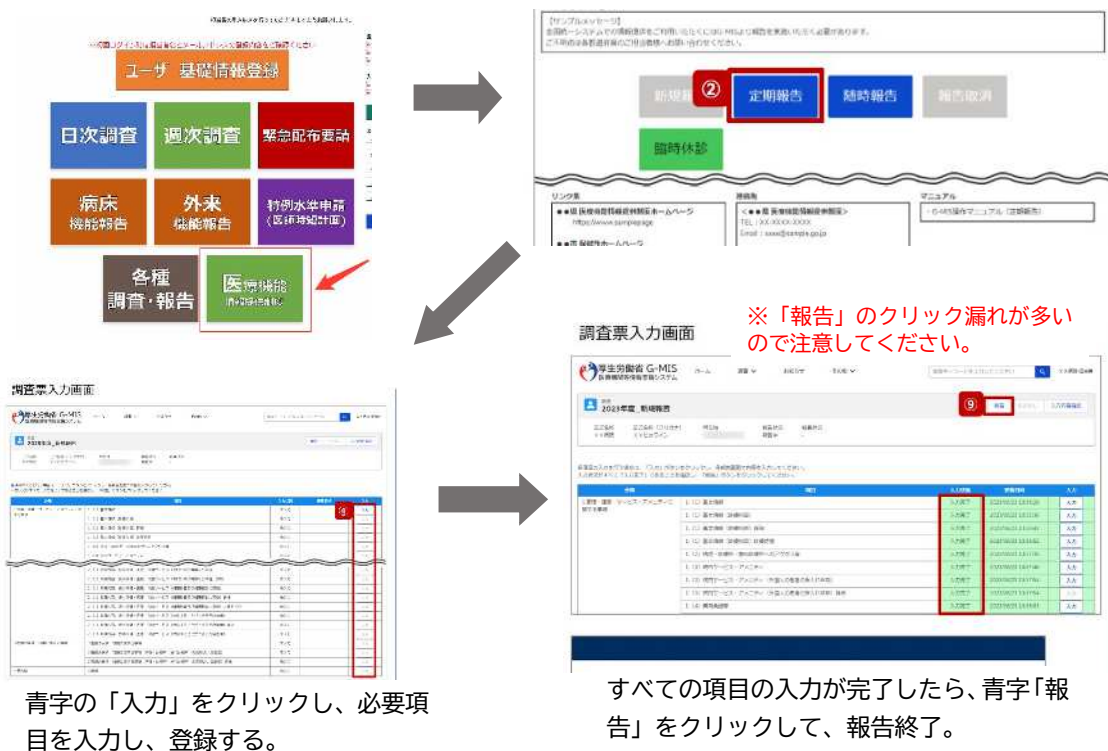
ユーザ 基礎情報登録

日次調査

週次調査

緊急配布要請

病床機能報告

外来機能報告

特例水準申請（医師労働計画）

各種調査・報告

医療機能情報提供制度

【サンプルメッセージ】

②

新規登録

定期報告

随時報告

報告取消

臨時休診

リンク集

連絡先

マニュアル

調査票入力画面

厚生労働省 G-MIS 医療機関等情報支援システム

2023年度_新規報告

⑧

青字の「入力」をクリックし、必要項目を入力し、登録する。

※「報告」のクリック漏れが多いので注意してください。

調査票入力画面

厚生労働省 G-MIS 医療機関等情報支援システム

2023年度_新規報告

⑨

報告

入力完了

入力

すべての項目の入力が完了したら、青字「報告」をクリックして、報告終了。